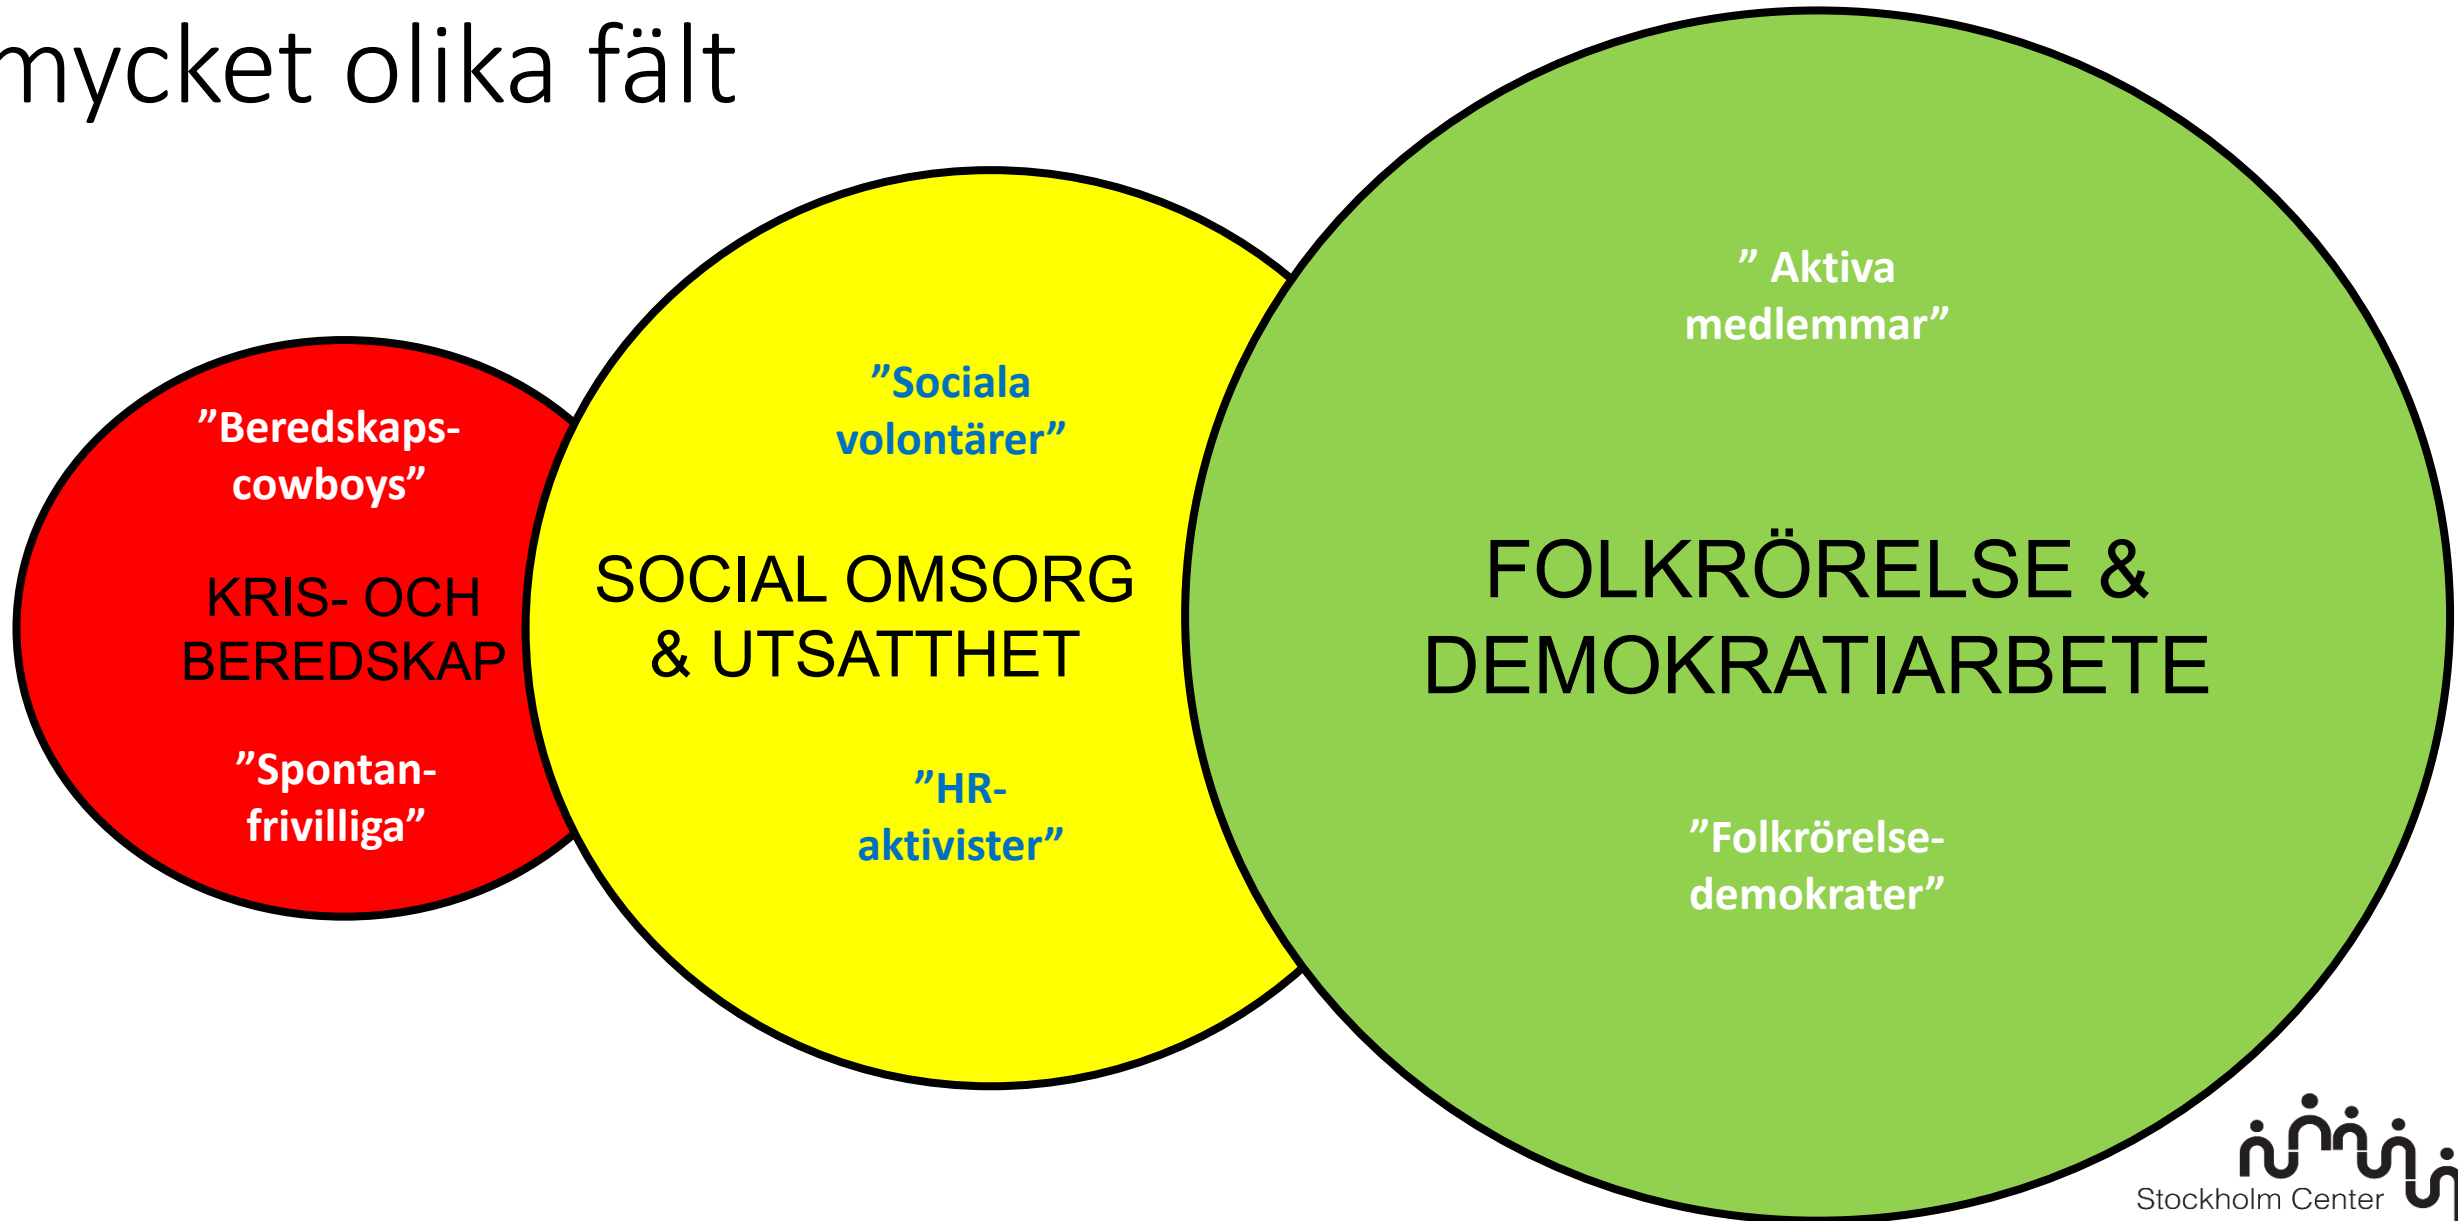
mycket olika fält

”Beredskaps-cowboys”

KRIS- OCH BEREDSKAP

”Spontan-frivilliga”

”Sociala volontärer”

SOCIAL OMSORG & UTSATTHET

”HR-aktivister”

” Aktiva medlemmar”

FOLKRÖRELSE & DEMOKRATIARBETE

”Folkrörelse-demokrater”

Stockholm Center